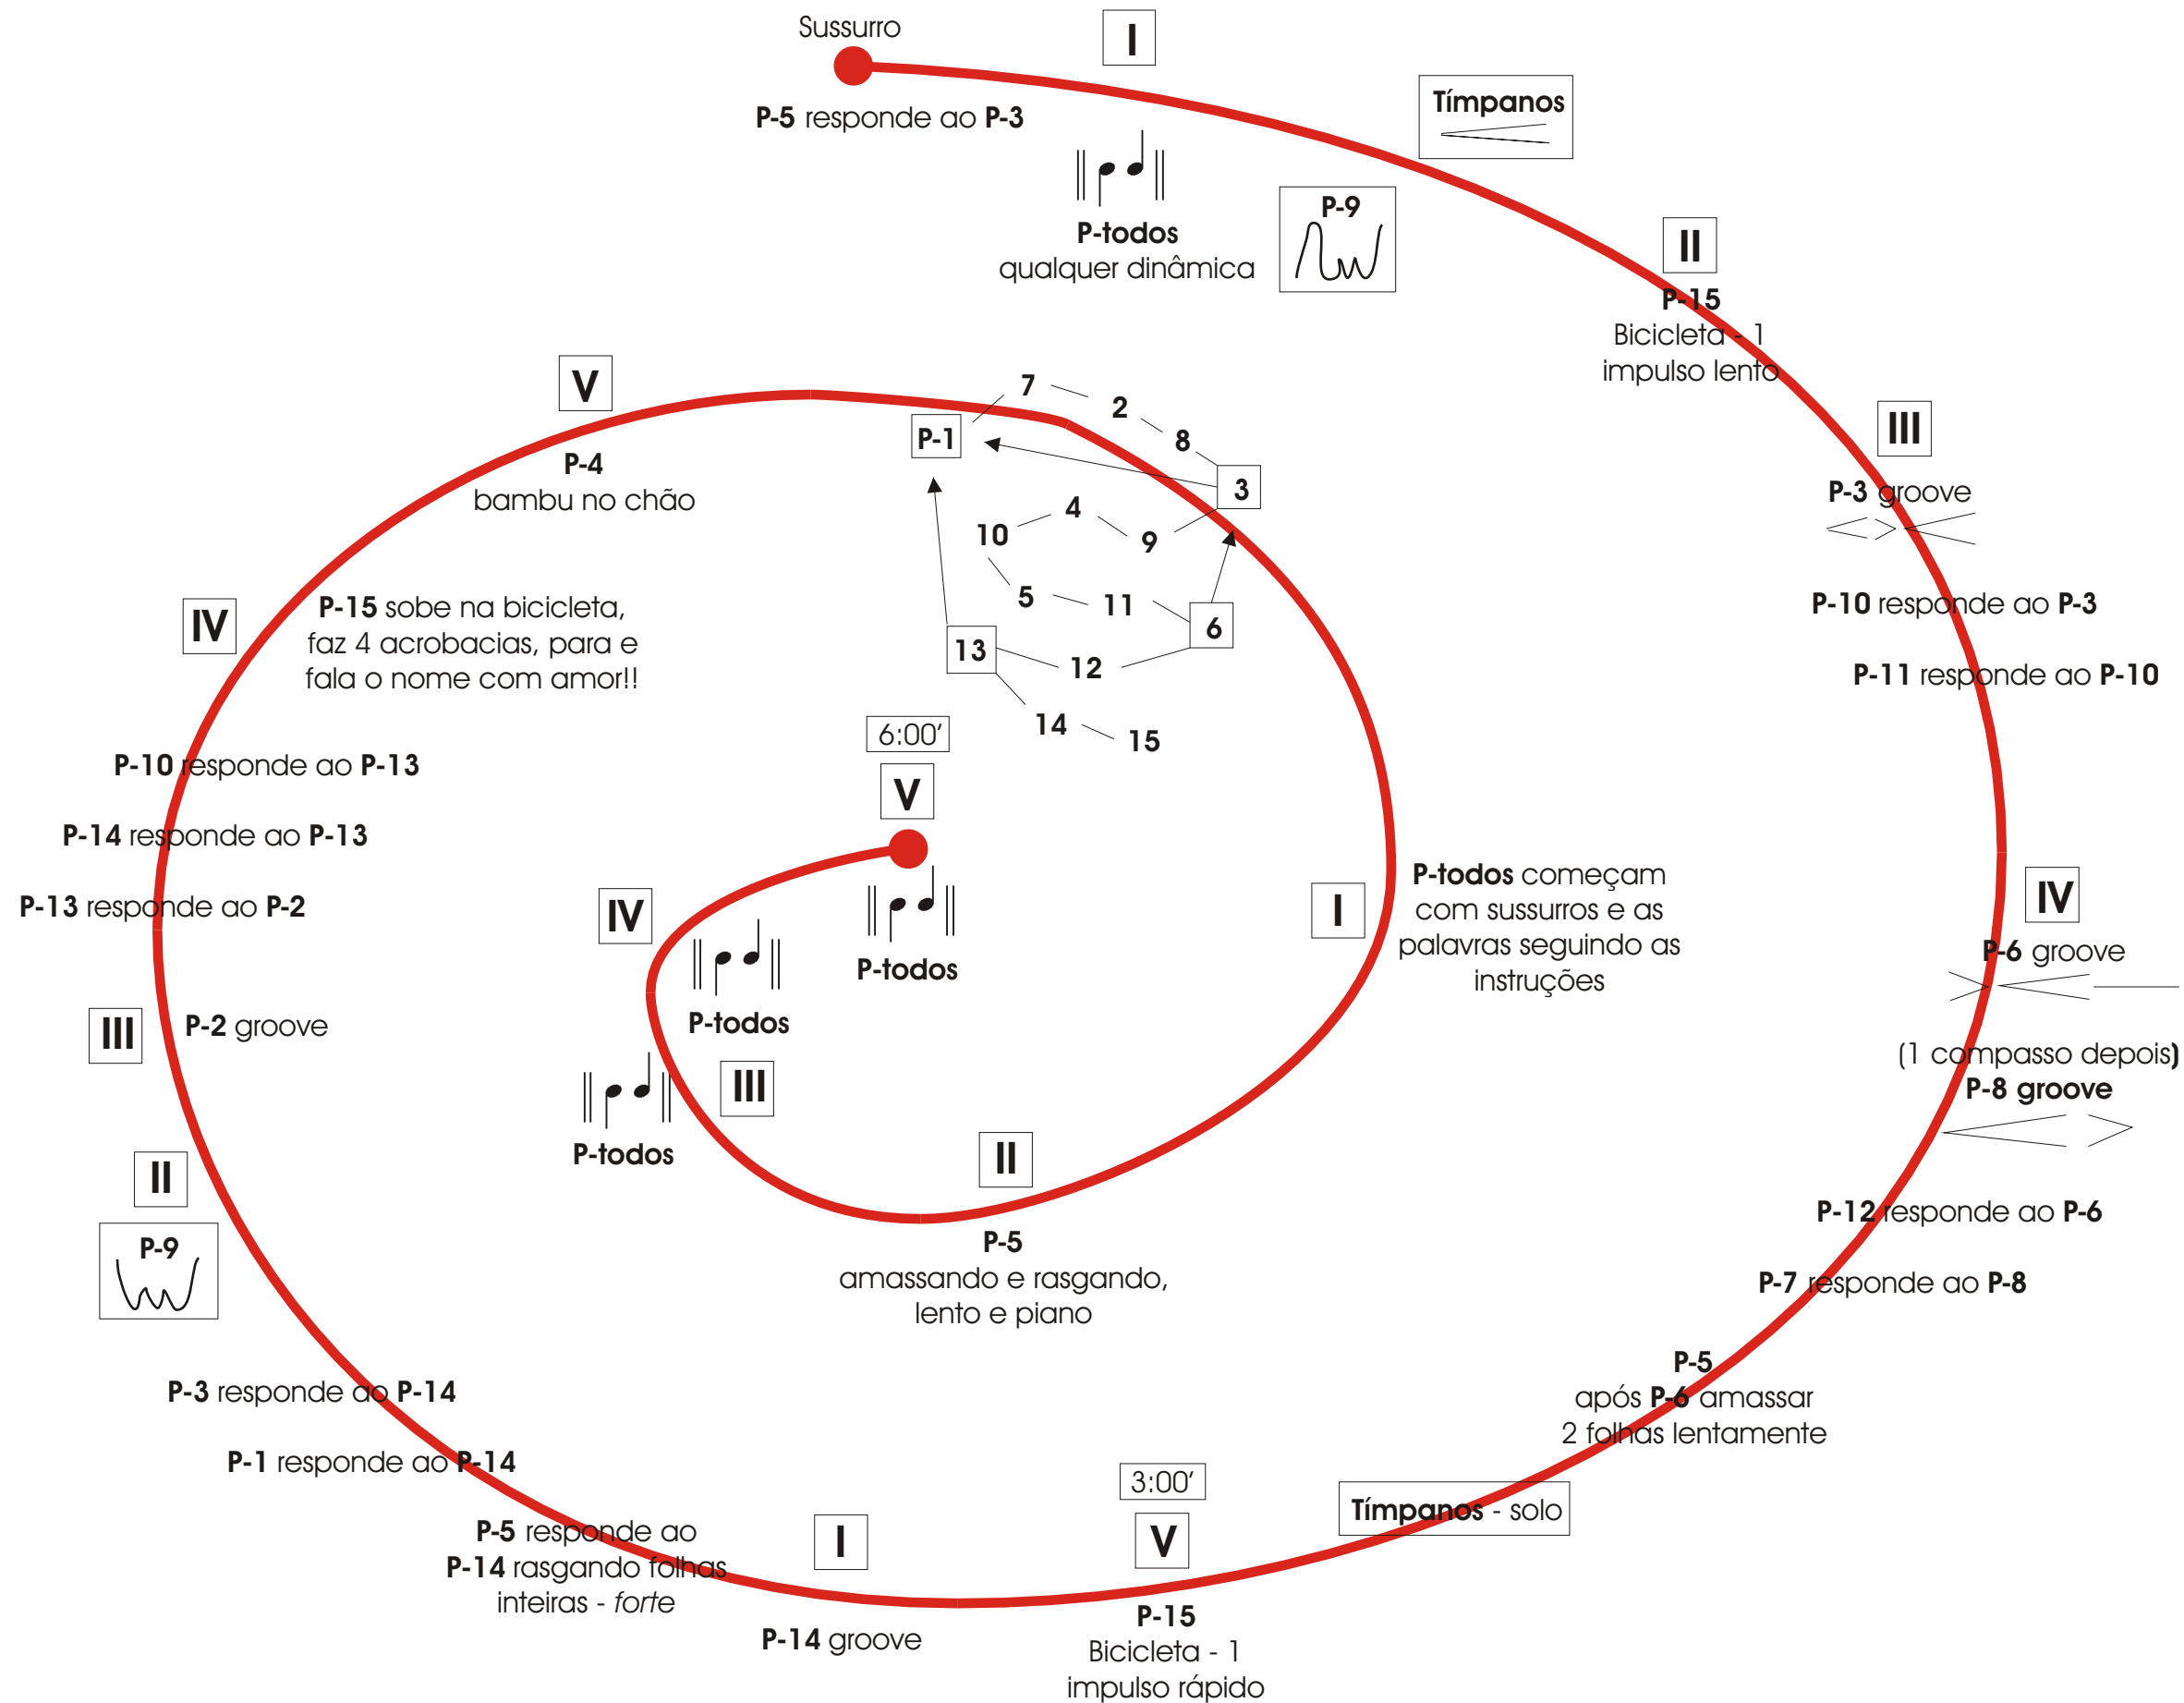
Sussurro

I

P-5 responde ao P-3

Tímpanos

P-todos
qualquer dinâmica

P-9

II

P-15
Bicicleta - 1
impulso lento

III

P-3 groove

P-10 responde ao P-3

P-11 responde ao P-10

V

P-4
bambu no chão

7 2 8 P-1 3 10 4 9 5 11 6 13 12 14 15

IV

P-15 sobe na bicicleta, faz 4 acrobacias, para e fala o nome com amor!!

6:00'

V

P-10 responde ao P-13

P-14 responde ao P-13

P-13 responde ao P-2

IV

P-todos

P-todos

I

P-todos começam com sussurros e as palavras seguindo as instruções

IV

P-6 groove

III

P-2 groove

P-todos

III

(1 compasso depois)
P-8 groove

II

II

P-9

P-5
amassando e rasgando, lento e piano

P-12 responde ao P-6

P-7 responde ao P-8

P-3 responde ao P-14

P-5
após P-6 amassar 2 folhas lentamente

P-1 responde ao P-14

3:00'

Tímpanos - solo

P-5 responde ao P-14 rasgando folhas inteiras - *forte*

I

V

P-14 groove

P-15
Bicicleta - 1
impulso rápido